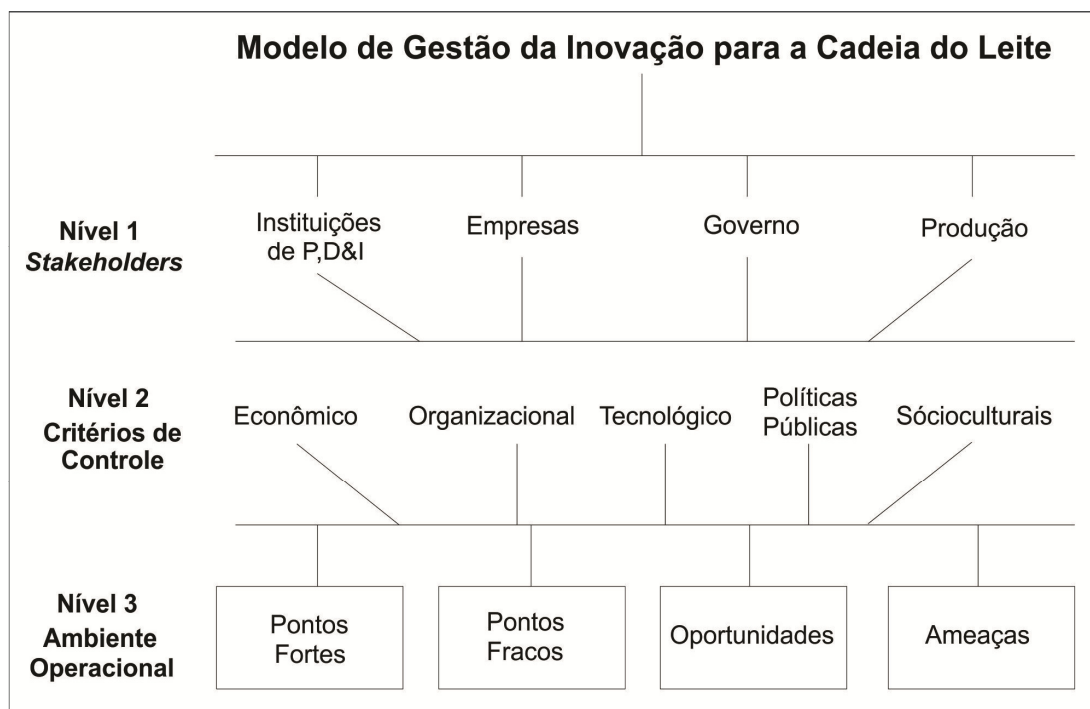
Modelo de Gestão da Inovação para a Cadeia do Leite

Nível 1
Stakeholders

Instituições de P,D&I

Empresas

Governo

Produção

Nível 2
Critérios de Controle

Econômico

Organizacional

Tecnológico

Políticas Públicas

Sócioculturais

Nível 3
Ambiente Operacional

Pontos Fortes

Pontos Fracos

Oportunidades

Ameaças